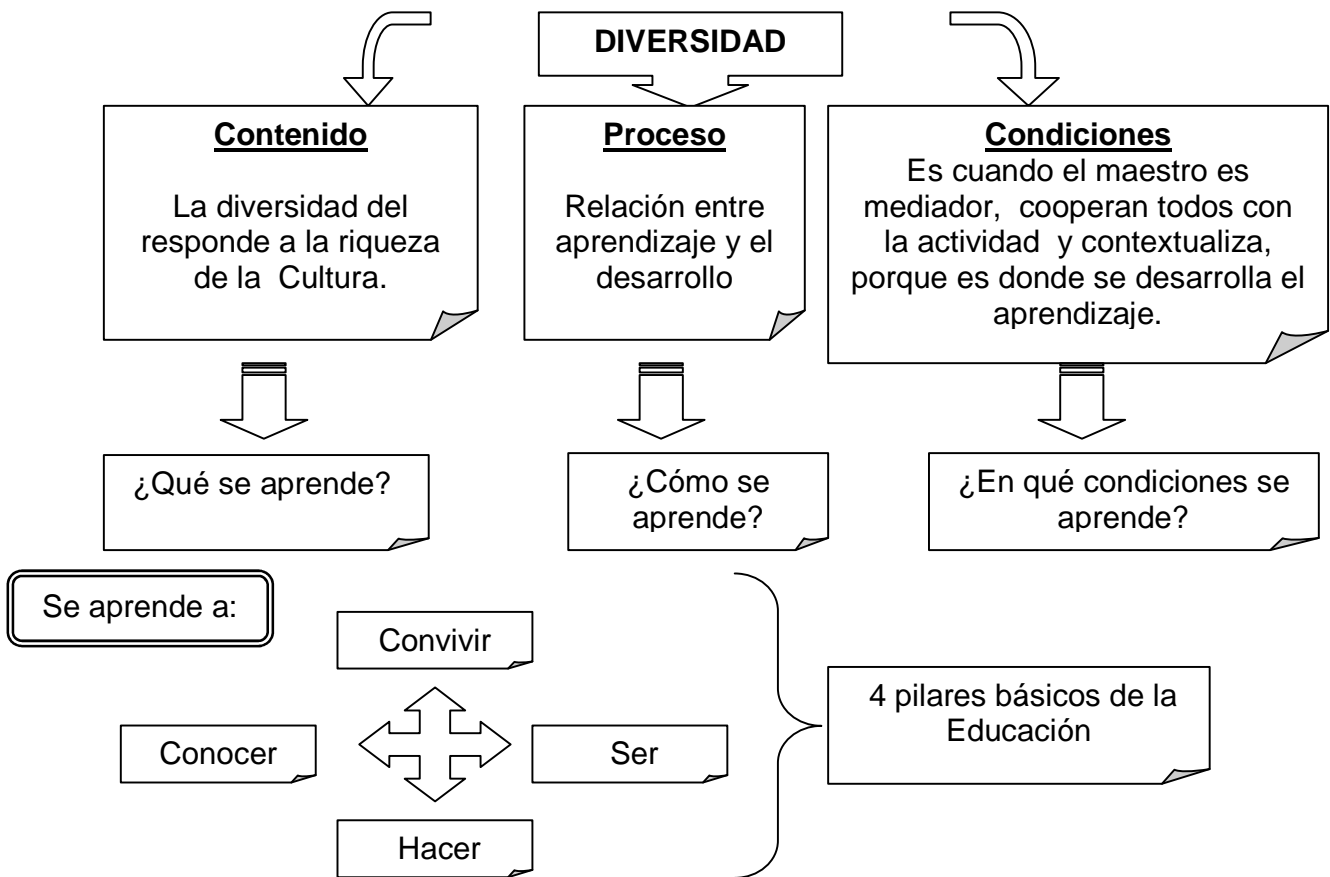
DIVERSIDAD

Contenido

La diversidad del responde a la riqueza de la Cultura.

Proceso

Relación entre aprendizaje y el desarrollo

Condiciones

Es cuando el maestro es mediador, cooperan todos con la actividad y contextualiza, porque es donde se desarrolla el aprendizaje.

¿Qué se aprende?

¿Cómo se aprende?

¿En qué condiciones se aprende?

Se aprende a:

Convivir

Conocer

Ser

Hacer

4 pilares básicos de la Educación